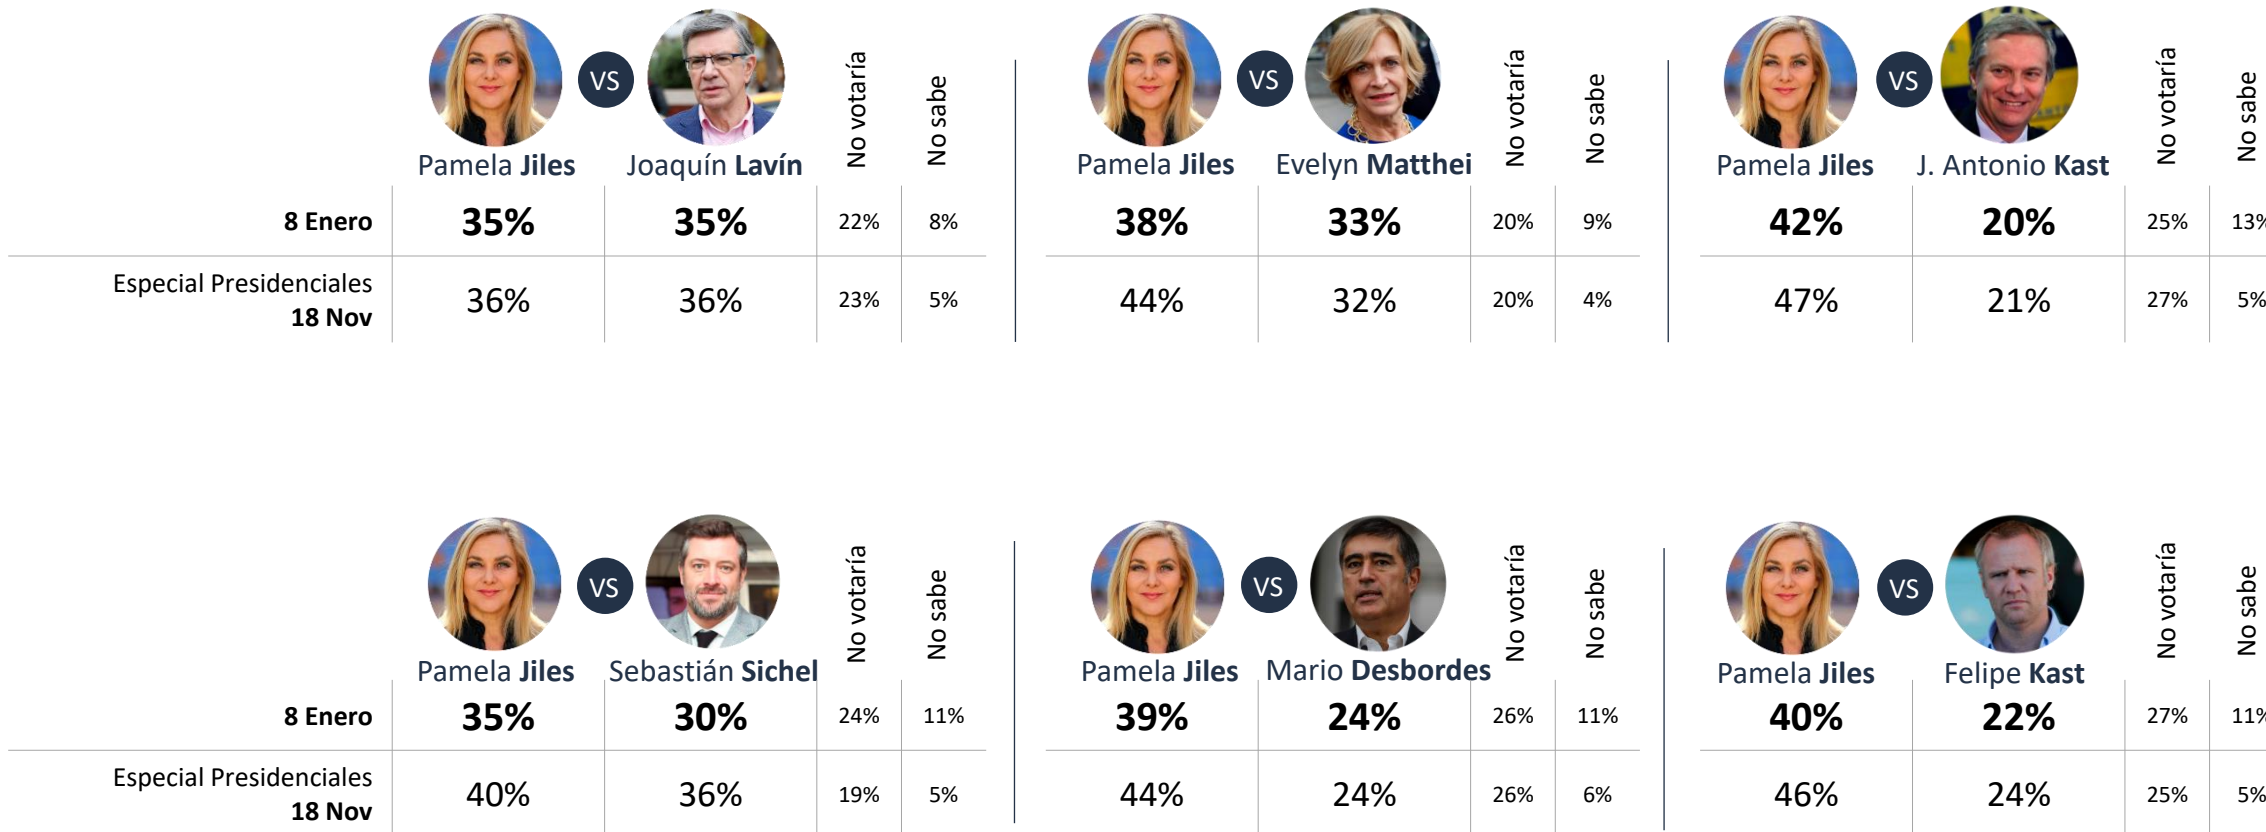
| | Pamela Jiles VS | Joaquín Lavín | No votaría | No sabe |
|---|---|---|---|---|
| 8 Enero | 35% | 35% | 22% | 8% |
| Especial Presidenciales 18 Nov | 36% | 36% | 23% | 5% |

| Pamela Jiles VS | Evelyn Matthei | No votaría | No sabe |
|---|---|---|---|
| 38% | 33% | 20% | 9% |
| 44% | 32% | 20% | 4% |

| Pamela Jiles VS | J. Antonio Kast | No votaría | No sabe |
|---|---|---|---|
| 42% | 20% | 25% | 13% |
| 47% | 21% | 27% | 5% |

| | Pamela Jiles VS | Sebastián Sichel | No votaría | No sabe |
|---|---|---|---|---|
| 8 Enero | 35% | 30% | 24% | 11% |
| Especial Presidenciales 18 Nov | 40% | 36% | 19% | 5% |

| Pamela Jiles VS | Mario Desbordes | No votaría | No sabe |
|---|---|---|---|
| 39% | 24% | 26% | 11% |
| 44% | 24% | 26% | 6% |

| Pamela Jiles VS | Felipe Kast | No votaría | No sabe |
|---|---|---|---|
| 40% | 22% | 27% | 11% |
| 46% | 24% | 25% | 5% |